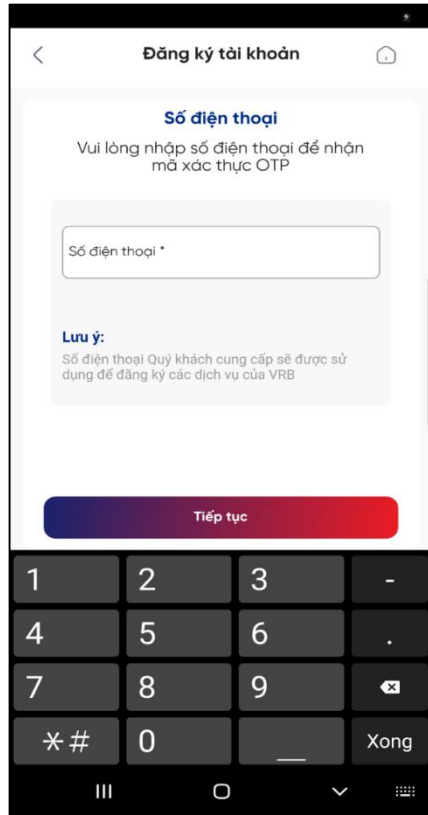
Đăng ký tài khoản

Số điện thoại

Vui lòng nhập số điện thoại để nhận mã xác thực OTP

Số điện thoại *

Lưu ý:

Số điện thoại Quý khách cung cấp sẽ được sử dụng để đăng ký các dịch vụ của VRB

Tiếp tục

1 2 3 -
4 5 6 .
7 8 9
*# 0 _ Xong